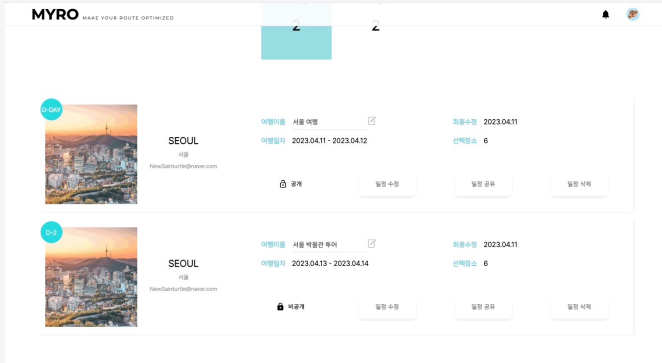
MYRO MAKE YOUR ROUTE OPTIMIZED

2 2

D-DAY

SEOUL
서울
NewSaintuttle@naver.com

여행이름 서울 여행
여행일자 2023.04.11 - 2023.04.12
최종수정 2023.04.11
선택장소 6

공개 일정 수정 일정 공유 일정 삭제

D-2

SEOUL
서울
NewSaintuttle@naver.com

여행이름 서울 박물관 투어
여행일자 2023.04.13 - 2023.04.14
최종수정 2023.04.11
선택장소 6

비공개 일정 수정 일정 공유 일정 삭제